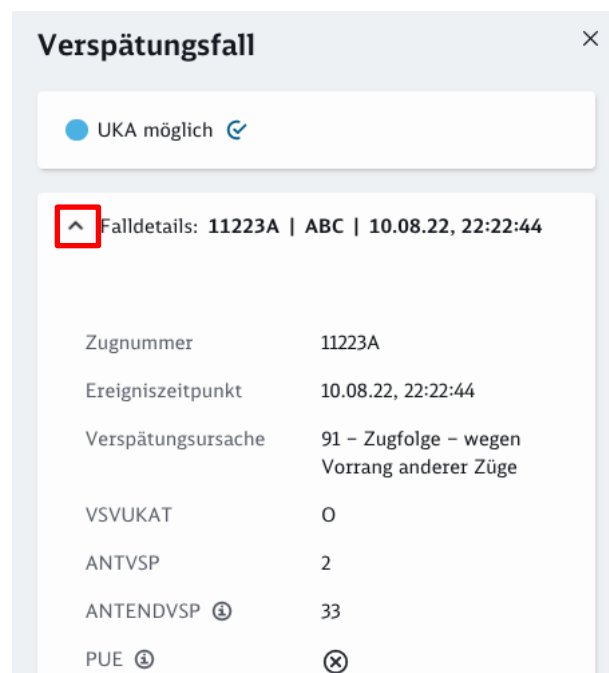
Verspätungsfall

×

UKA möglich

Falldetails: **11223A | ABC | 10.08.22, 22:22:44**

| | |
|---|---|
| Zugnummer | 11223A |
| Ereigniszeitpunkt | 10.08.22, 22:22:44 |
| Verspätungsursache | 91 – Zugfolge – wegen Vorrang anderer Züge |
| VSVUKAT | O |
| ANTVSP | 2 |
| ANTENDVSP | 33 |
| PUE | ⊗ |